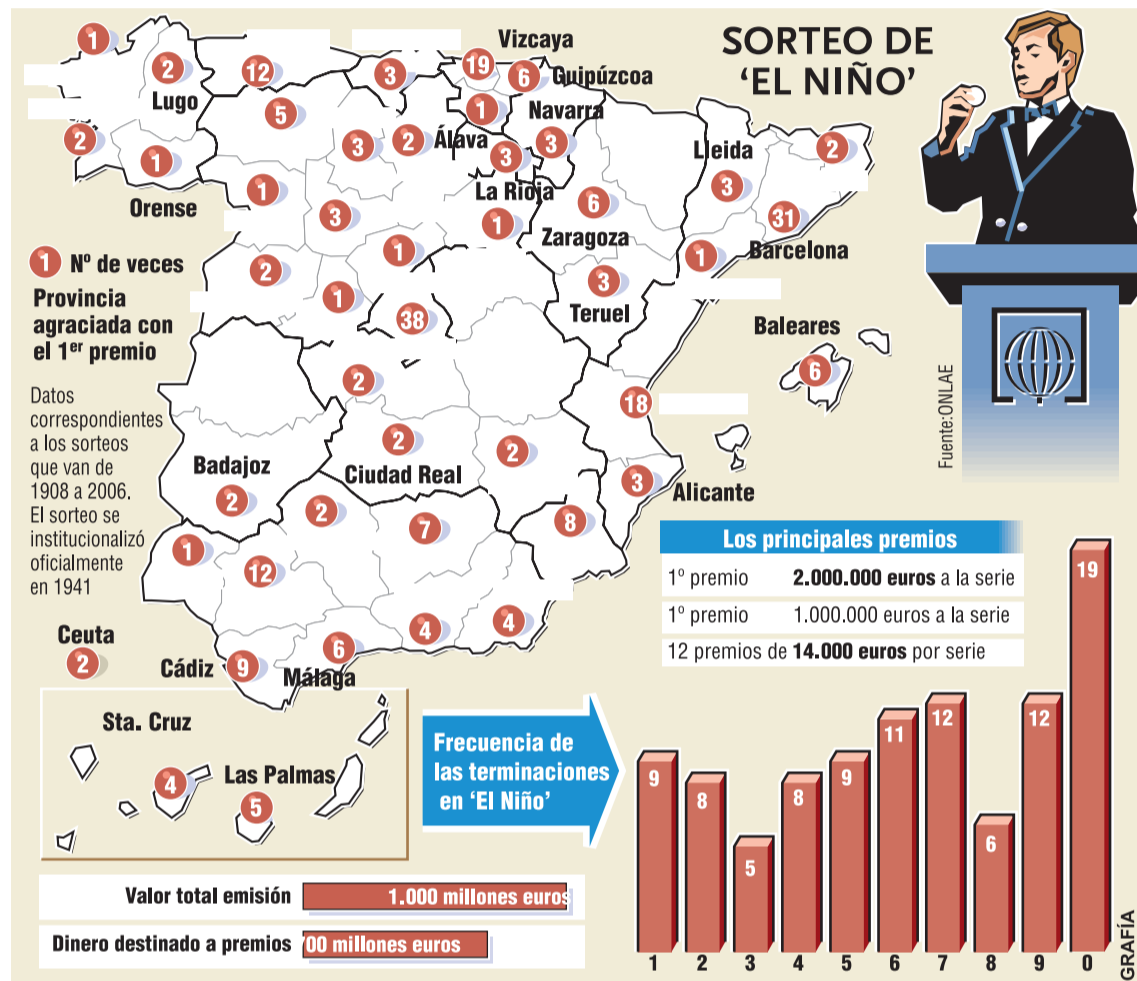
SORTEO DE 'EL NIÑO'

1 Nº de veces

Provincia agraciada con el 1$^{er}$ premio

Datos correspondientes a los sorteos que van de 1908 a 2006. El sorteo se institucionalizó oficialmente en 1941

1
2
12
3
19
6
Vizcaya
Guipúzcoa
Lugo
5
1
Navarra
2
3
2
Álava
3
3
1
Orense
1
La Rioja
Lleida
3
2
6
3
1
Zaragoza
31
Barcelona
1
1
2
1
3
Teruel
38
Baleares
6
2
18
2
2
Badajoz
Ciudad Real
3
Alicante
2
2
7
8
1
12
4
4
Ceuta
2
Cádiz
9
6
Málaga

Sta. Cruz
4
Las Palmas
5

Fuente:ONLAE

Los principales premios

| | |
|---|---|
| 1º premio | 2.000.000 euros a la serie |
| 1º premio | 1.000.000 euros a la serie |
| 12 premios de 14.000 euros por serie | |

Frecuencia de las terminaciones en 'El Niño'

| 1 | 2 | 3 | 4 | 5 | 6 | 7 | 8 | 9 | 0 |
|---|---|---|---|---|---|---|---|---|---|
| 9 | 8 | 5 | 8 | 9 | 11 | 12 | 6 | 12 | 19 |

Valor total emisión 1.000 millones euros

Dinero destinado a premios 700 millones euros

GRAFÍA